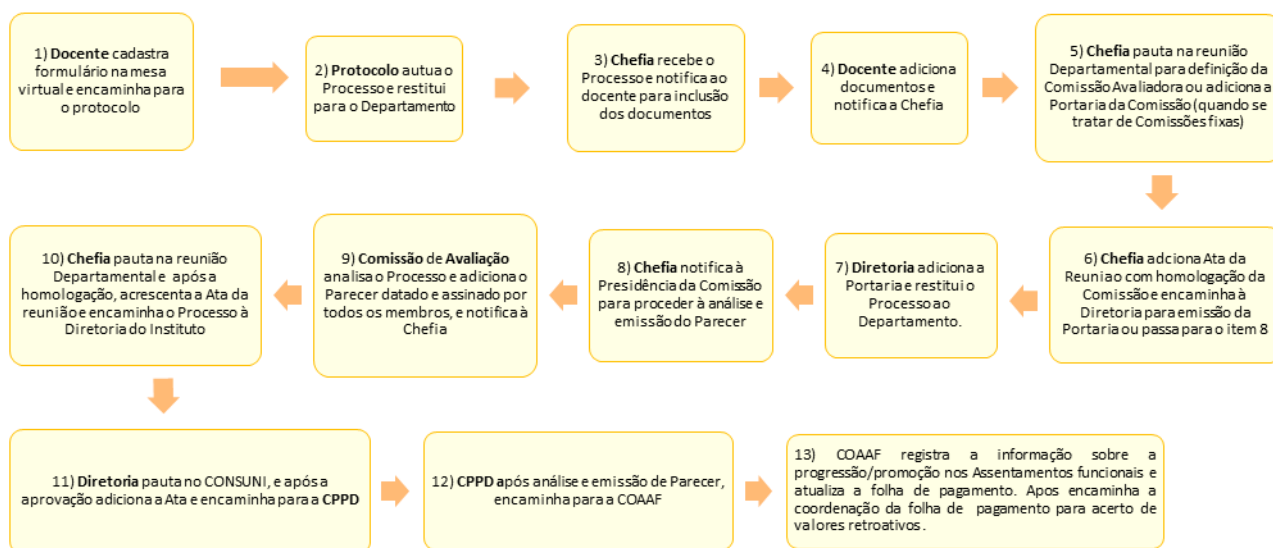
1) **Docente** cadastra formulário na mesa virtual e encaminha para o protocolo

2) **Protocolo** autua o Processo e restitui para o Departamento

3) **Chefia** recebe o Processo e notifica ao docente para inclusão dos documentos

4) **Docente** adiciona documentos e notifica a Chefia

5) **Chefia** pauta na reunião Departamental para definição da Comissão Avaliadora ou adiciona a Portaria da Comissão (quando se tratar de Comissões fixas)

6) **Chefia** adciona Ata da Reuniao com homologação da Comissão e encaminha à Diretoria para emissão da Portaria ou passa para o item 8

7) **Diretoria** adiciona a Portaria e restitui o Processo ao Departamento.

8) **Chefia** notifica à Presidência da Comissão para proceder à análise e emissão do Parecer

9) **Comissão de Avaliação** analisa o Processo e adiciona o Parecer datado e assinado por todos os membros, e notifica à Chefia

10) **Chefia** pauta na reunião Departamental e após a homologação, acrescenta a Ata da reunião e encaminha o Processo à Diretoria do Instituto

11) **Diretoria** pauta no CONSUNI, e após a aprovação adiciona a Ata e encaminha para a **CPPD**

12) **CPPD** após análise e emissão de Parecer, encaminha para a COAAF

13) COAAF registra a informação sobre a progressão/promoção nos Assentamentos funcionais e atualiza a folha de pagamento. Apos encaminha a coordenação da folha de pagamento para acerto de valores retroativos.